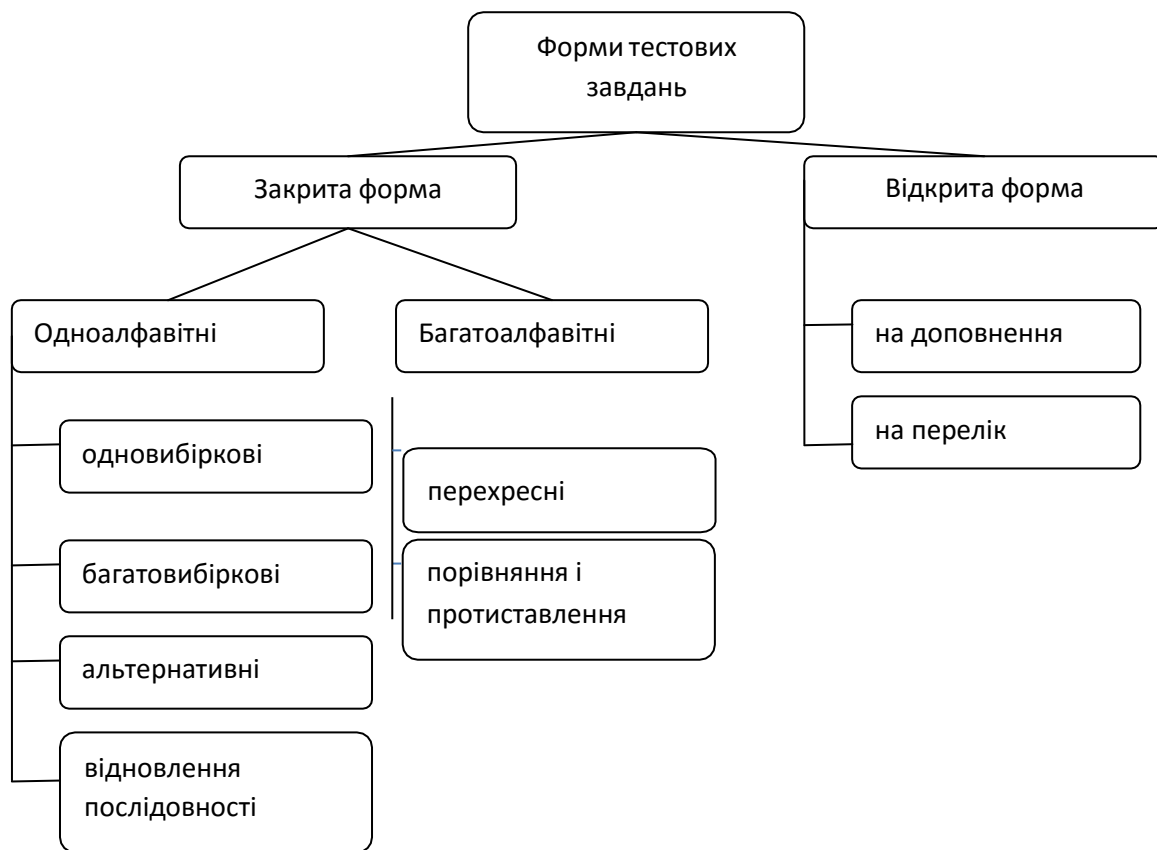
Форми тестових завдань

Закрита форма

Відкрита форма

Одноалфавітні

Багатоалфавітні

на доповнення

на перелік

одновибіркові

перехресні

багатовибіркові

порівняння і протиставлення

альтернативні

відновлення послідовності